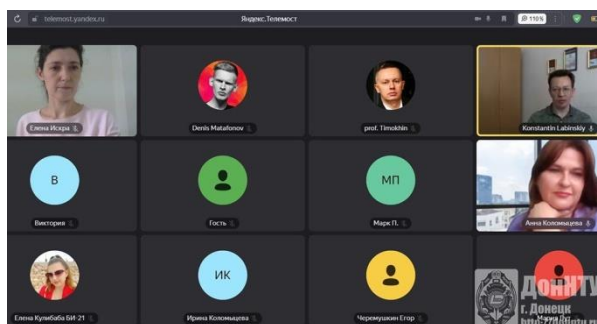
telemost.yandex.ru
Яндекс.Телемост
110%

Елена Искра
Denis Matafonov
prof. Timokhin
Konstantin Labinskiy

В
Виктория
Гость
МП
Марк П.
Анна Коломыцева

Елена Кулибаба БИ-21
ИК
Ирина Коломыцева
Черемушкин Егор

ДонНТУ
г. Донецк
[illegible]